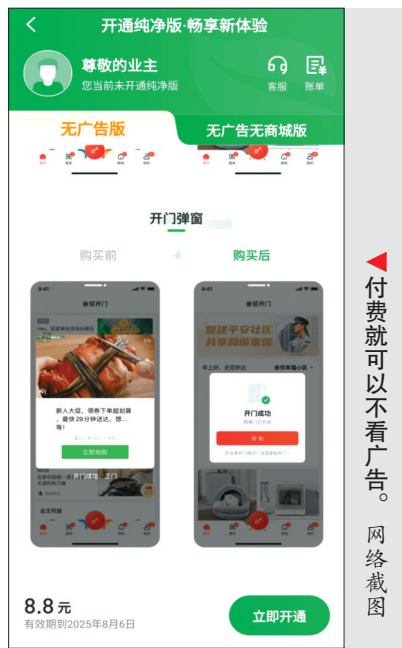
开通纯净版·畅享新体验

尊敬的业主
您当前未开通纯净版

客服 账单

无广告版
无广告无商城版

开门弹窗

购买前
购买后

新人大促，领券下单超划算，最快29分钟送达，想...等！

立即抢购

开门成功

8.8元
有效期到2025年8月6日

立即开通

付费就可以不看广告。

网络截图